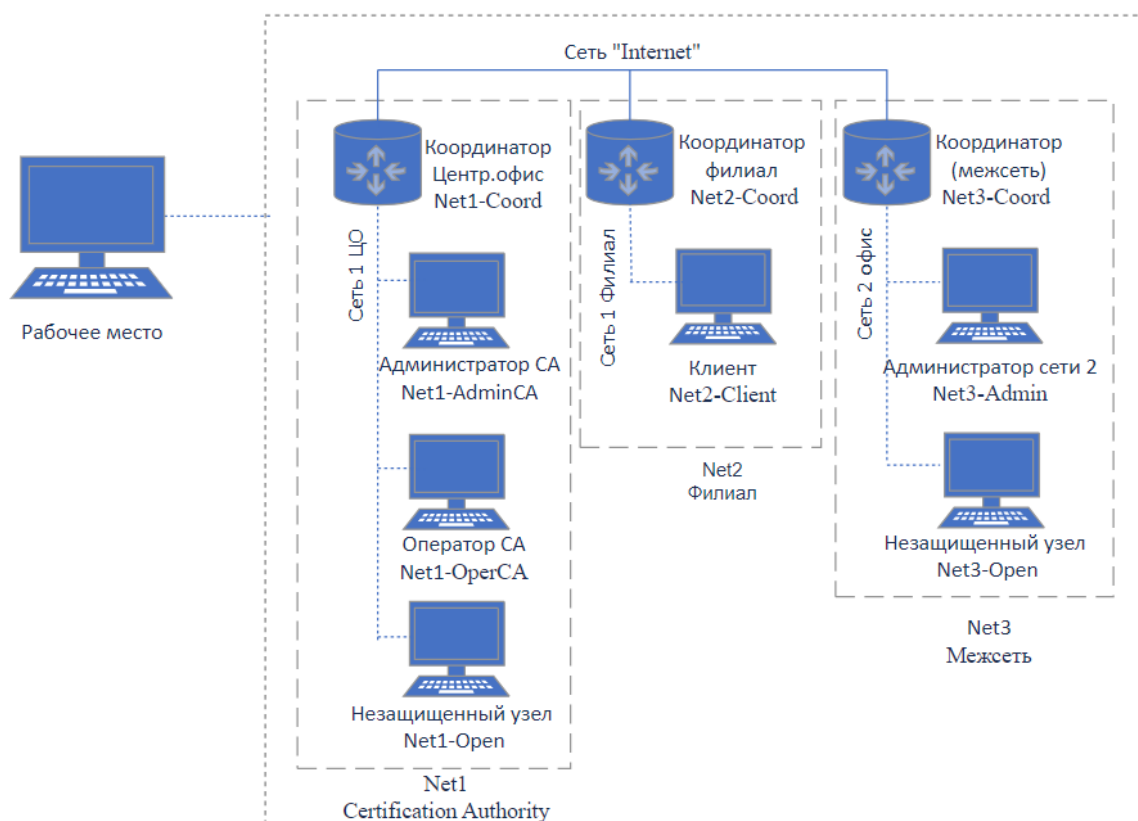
Сеть "Internet"

Рабочее место

Координатор
Центр.офис
Net1-Coord

Сеть 1 ЦО

Администратор CA
Net1-AdminCA

Оператор CA
Net1-OperCA

Незащищенный узел
Net1-Open

Net1
Certification Authority

Координатор
филиал
Net2-Coord

Сеть 1 Филиал

Клиент
Net2-Client

Net2
Филиал

Координатор
(межсеть)
Net3-Coord

Сеть 2 офис

Администратор сети 2
Net3-Admin

Незащищенный узел
Net3-Open

Net3
Межсеть